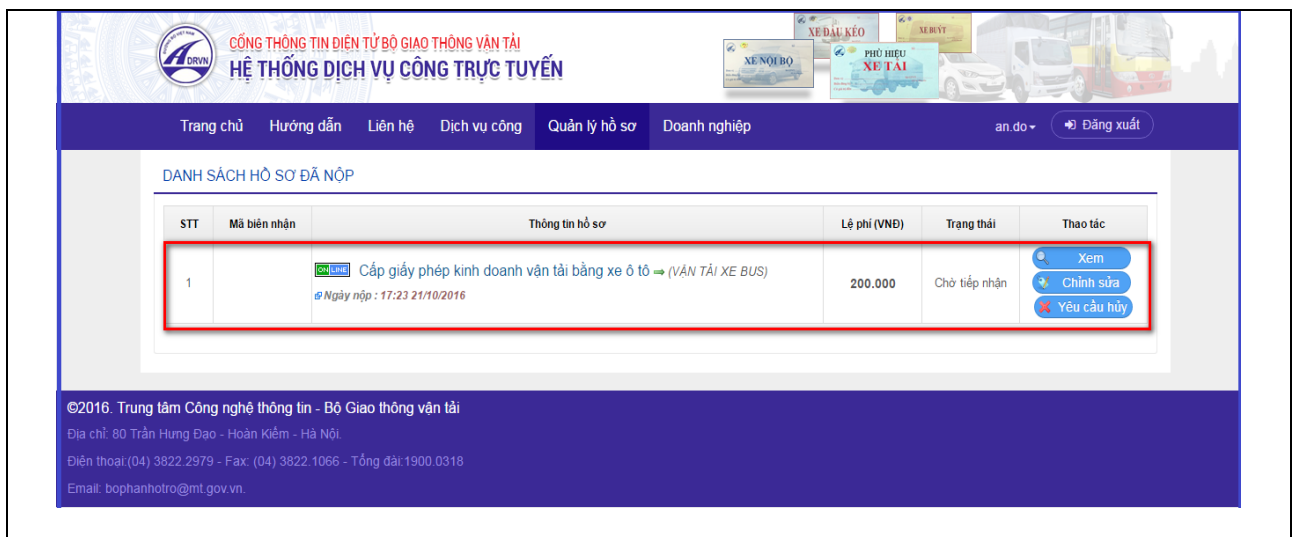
DRVN

CỔNG THÔNG TIN ĐIỆN TỬ BỘ GIAO THÔNG VẬN TẢI
HỆ THỐNG DỊCH VỤ CÔNG TRỰC TUYẾN

XE ĐẦU KÉO
XE BUÝT
XE NỘI BỘ
PHÙ HIỆU XE TẢI

Trang chủ Hướng dẫn Liên hệ Dịch vụ công Quản lý hồ sơ Doanh nghiệp an.do Đăng xuất

DANH SÁCH HỒ SƠ ĐÃ NỘP

| STT | Mã biên nhận | Thông tin hồ sơ | Lệ phí (VNĐ) | Trạng thái | Thao tác |
|---|---|---|---|---|---|
| 1 | | ONLINE Cấp giấy phép kinh doanh vận tải bằng xe ô tô ⇒ (VẬN TẢI XE BUS) Ngày nộp : 17:23 21/10/2016 | 200.000 | Chờ tiếp nhận | Xem Chỉnh sửa Yêu cầu hủy |

©2016. Trung tâm Công nghệ thông tin - Bộ Giao thông vận tải
Địa chỉ: 80 Trần Hưng Đạo - Hoàn Kiếm - Hà Nội.
Điện thoại:(04) 3822.2979 - Fax: (04) 3822.1066 - Tổng đài:1900.0318
Email: bophanhotro@mt.gov.vn.